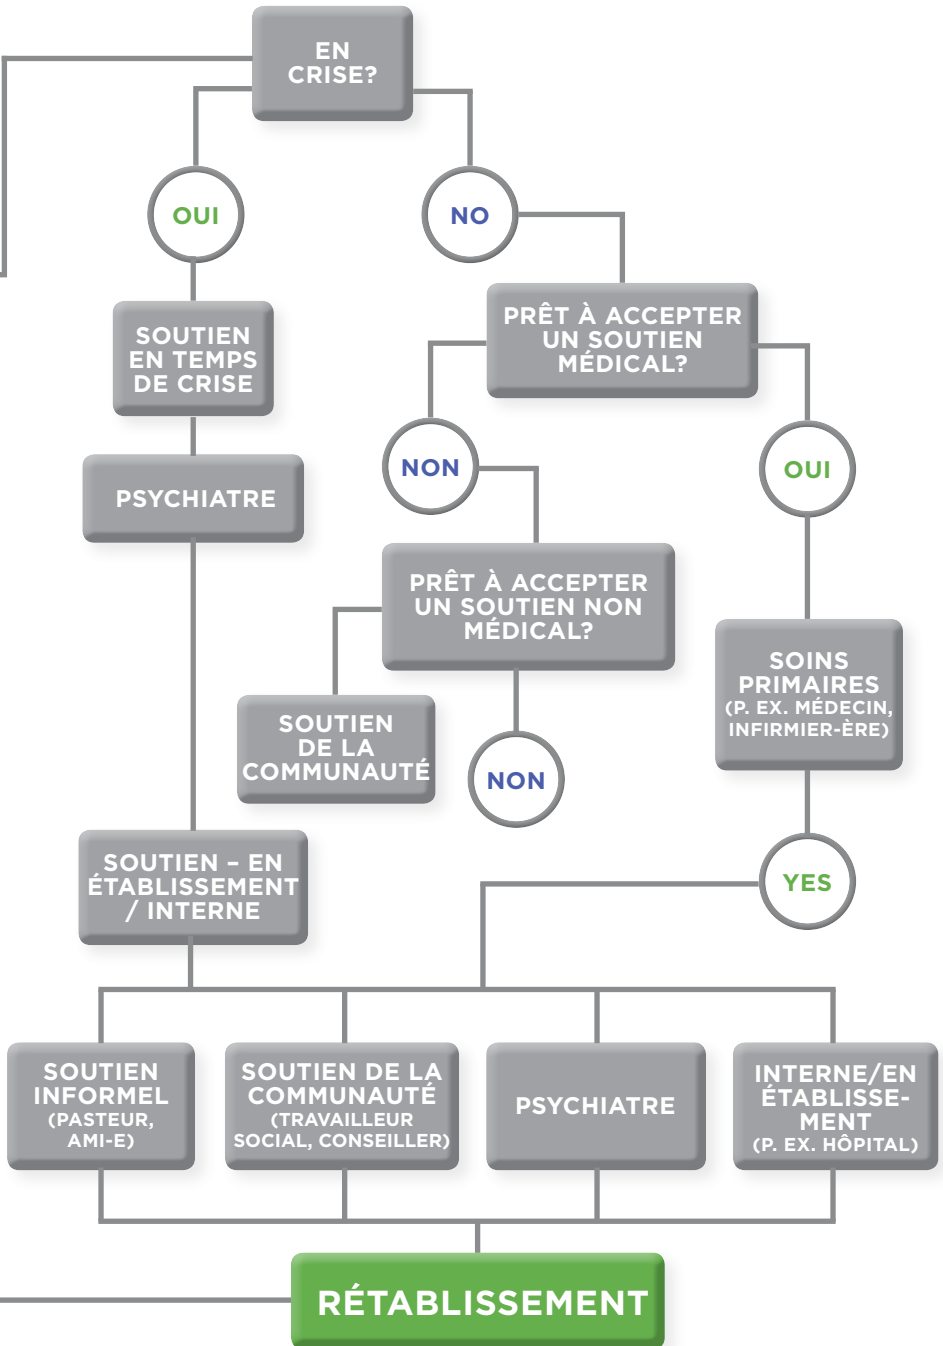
EN CRISE?

OUI

NO

SOUTIEN EN TEMPS DE CRISE

PSYCHIATRE

PRÊT À ACCEPTER UN SOUTIEN MÉDICAL?

NON

OUI

PRÊT À ACCEPTER UN SOUTIEN NON MÉDICAL?

SOUTIEN DE LA COMMUNAUTÉ

NON

SOINS PRIMAIRES (P. EX. MÉDECIN, INFIRMIER-ÈRE)

SOUTIEN – EN ÉTABLISSEMENT / INTERNE

YES

SOUTIEN INFORMEL (PASTEUR, AMI-E)

SOUTIEN DE LA COMMUNAUTÉ (TRAVAILLEUR SOCIAL, CONSEILLER)

PSYCHIATRE

INTERNE/EN ÉTABLISSEMENT (P. EX. HÔPITAL)

RÉTABLISSEMENT